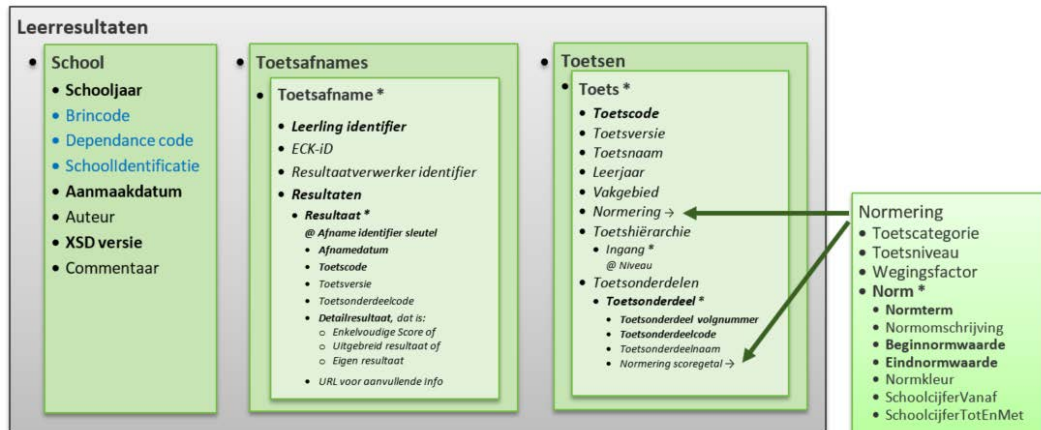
Leerresultaten

- School
- Schooljaar
- Brincode
- Dependance code
- SchoolIdentificatie
- Aanmaakdatum
- Auteur
- XSD versie
- Commentaar

- Toetsafnames
- Toetsafname *
- *Leerling identifier*
- *ECK-iD*
- *Resultaatverwerker identifier*
- *Resultaten*
- *Resultaat **
@ *Afname identifier sleutel*
- *Afnamedatum*
- *Toetscode*
- *Toetsversie*
- *Toetsonderdeelcode*
- *Detailresultaat, dat is:*
  - *Enkelvoudige Score of*
  - *Uitgebreid resultaat of*
  - *Eigen resultaat*
- *URL voor aanvullende Info*

- Toetsen
- Toets *
- *Toetscode*
- *Toetsversie*
- *Toetsnaam*
- *Leerjaar*
- *Vakgebied*
- *Normering →*
- *Toetshiërarchie*
- *Ingang **
@ *Niveau*
- *Toetsonderdelen*
- *Toetsonderdeel **
- *Toetsonderdeel volgnummer*
- *Toetsonderdeelcode*
- *Toetsonderdeelnaam*
- *Normering scoregetal →*

Normering
- Toetscategorie
- Toetsniveau
- Wegingsfactor
- Norm *
- Normterm
- Normomschrijving
- Beginnormwaarde
- Eindnormwaarde
- Normkleur
- SchoolcijferVanaf
- SchoolcijferTotEnMet